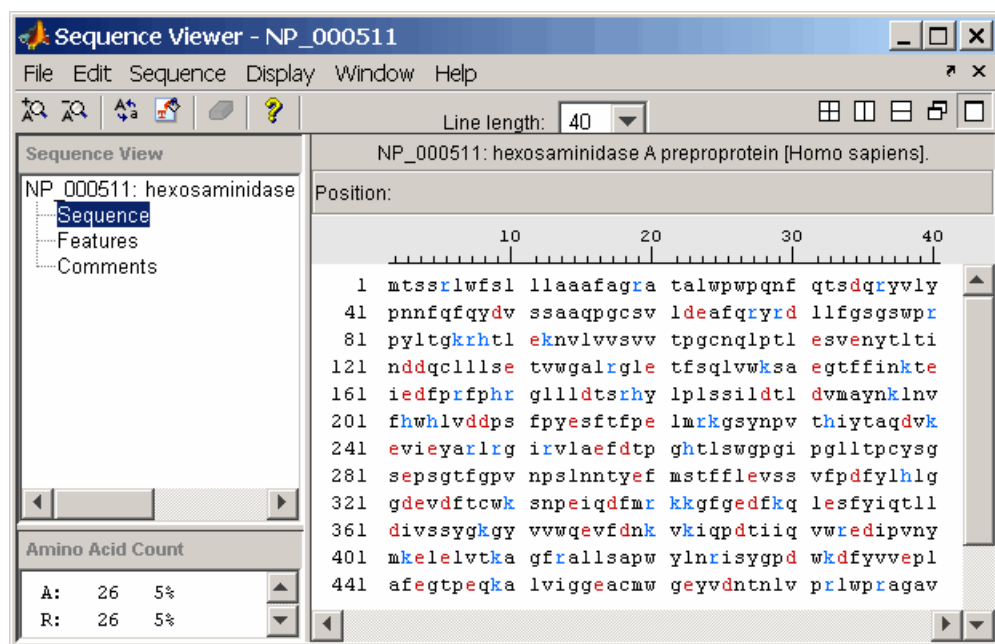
Sequence Viewer - NP_000511

File Edit Sequence Display Window Help

Line length: 40

Sequence View

NP_000511: hexosaminidase
Sequence
Features
Comments

Amino Acid Count

A: 26 5%
R: 26 5%

NP_000511: hexosaminidase A preproprotein [Homo sapiens].

Position:

10 20 30 40

1 mtssrlwfsl llaaafagra talwpwpqnf qtsdqryvly
41 pnnfqfqydv ssaaqpgcsv ldeafqryrd llfgsgswpr
81 pyltgkrhtl eknvlvvsvv tpgcnqlptl esvenytlti
121 nddqclllse tvwgalrgle tfsqlvwksa egtffinkte
161 iedfprfphr gllldtsrhy lplssildtl dvmaynklnv
201 fhwhlvddps fpyesftfpe lmrkgsynpv thiytaqdvk
241 evieyarlrg irvlaefdtp ghtlswgpgi pglltpcysg
281 sepsgtfgpv npslnntyef mstfflevss vfpdfylhlg
321 gdevdftcwk snpeiqdfmr kkgfgedfkq lesfyiqtll
361 divssygkgy vvwqevfdnk vkiqpdtiiq vwredipvny
401 mkelelvtka gfrallsapw ylnrisygpd wkdfyvvepl
441 afegtpeqka lviggeacmw geyvdntnlv prlwpragav